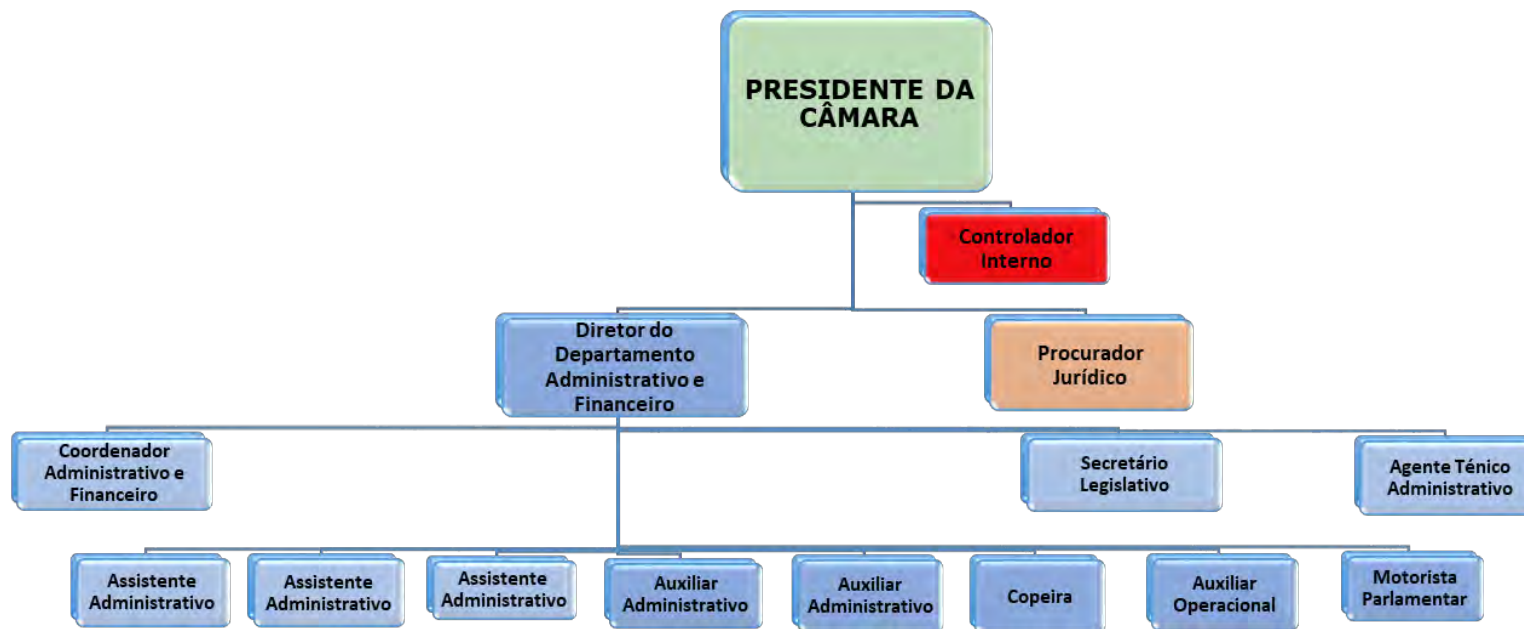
PRESIDENTE DA CÂMARA

Controlador Interno

Diretor do Departamento Administrativo e Financeiro

Procurador Jurídico

Coordenador Administrativo e Financeiro

Secretário Legislativo

Agente Ténico Administrativo

Assistente Administrativo

Assistente Administrativo

Assistente Administrativo

Auxiliar Administrativo

Auxiliar Administrativo

Copeira

Auxiliar Operacional

Motorista Parlamentar